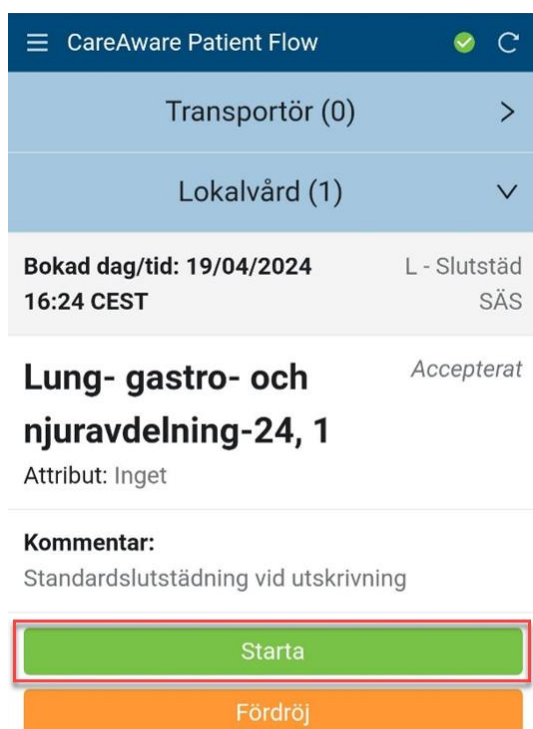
CareAware Patient Flow

Transportör (0) >

Lokalvård (1)

Bokad dag/tid: 19/04/2024 16:24 CEST

L - Slutstäd SÄS

Lung- gastro- och njuravdelning-24, 1

Accepterat

Attribut: Inget

Kommentar:
Standardslutstädning vid utskrivning

Starta

Fördröj